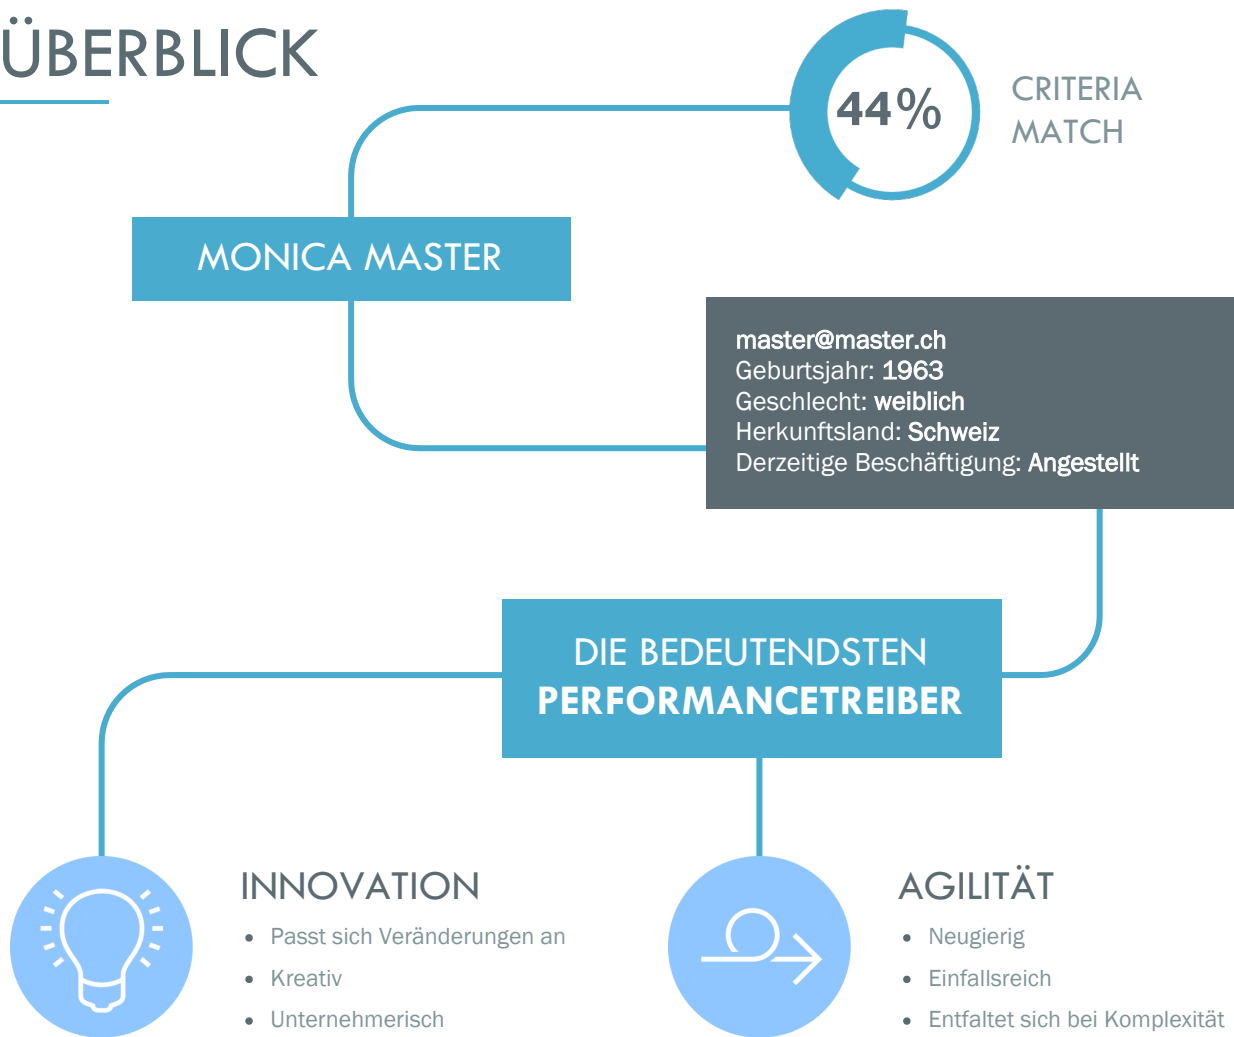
ÜBERBLICK

44%

CRITERIA MATCH

MONICA MASTER

master@master.ch
Geburtsjahr: 1963
Geschlecht: weiblich
Herkunftsland: Schweiz
Derzeitige Beschäftigung: Angestellt

DIE BEDEUTENDSTEN
PERFORMANCETREIBER

INNOVATION

- Passt sich Veränderungen an
- Kreativ
- Unternehmerisch

AGILITÄT

- Neugierig
- Einfallsreich
- Entfaltet sich bei Komplexität